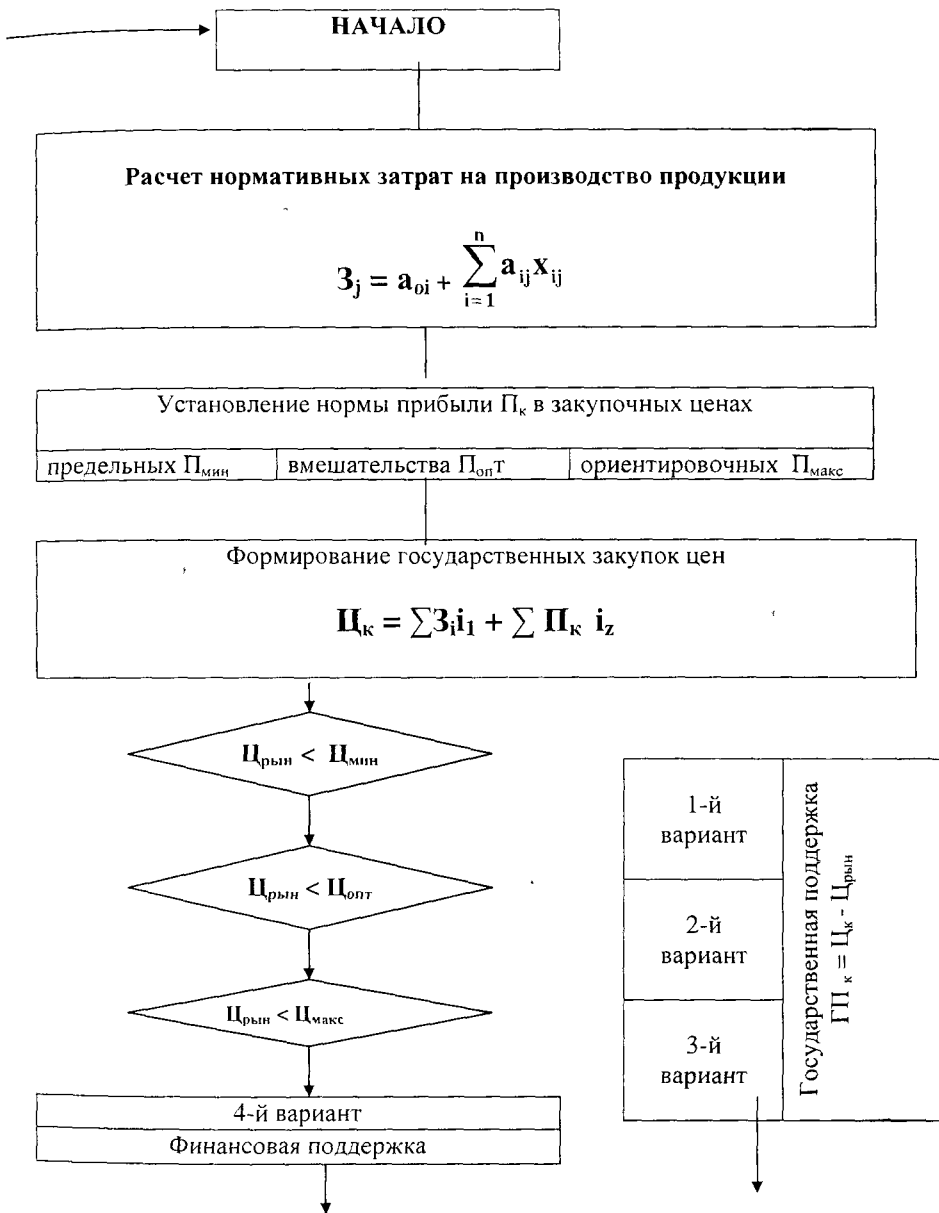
НАЧАЛО

Расчет нормативных затрат на производство продукции

$З_j = a_{0i} + \sum_{i=1}^{n} a_{ij} x_{ij}$

Установление нормы прибыли $П_к$ в закупочных ценах

| предельных $П_{мин}$ | вмешательства $П_{оп}Т$ | ориентировочных $П_{макс}$ |
|---|---|---|

Формирование государственных закупок цен

$Ц_к = \sum З_i i_1 + \sum П_к \ i_z$

$Ц_{рын} < Ц_{мин}$

$Ц_{рын} < Ц_{опт}$

$Ц_{рын} < Ц_{макс}$

4-й вариант

Финансовая поддержка

1-й вариант

2-й вариант

3-й вариант

Государственная поддержка
$ГП_к = Ц_к - Ц_{рын}$